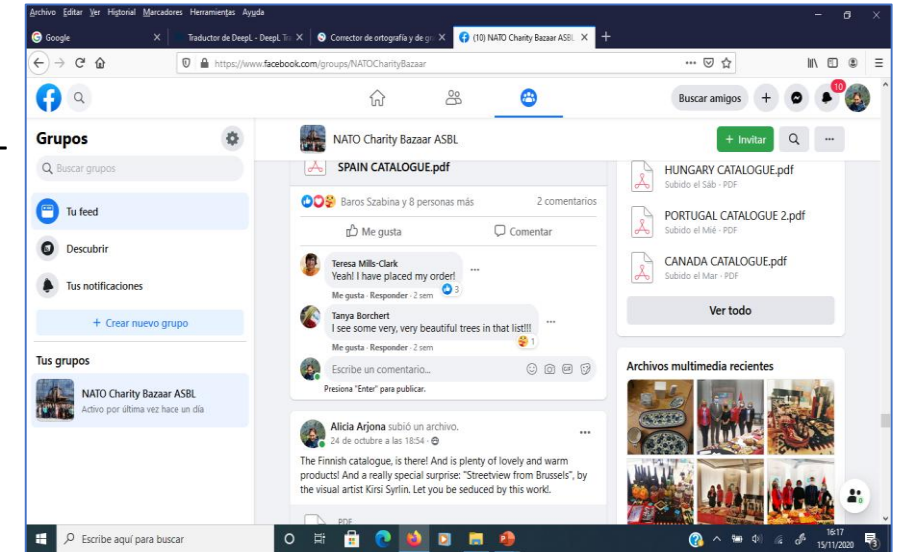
Archivo Editar Ver Historial Marcadores Herramientas Ayuda

Google
Traductor de DeepL - DeepL Tr
Corrector de ortografía y de gr
(10) NATO Charity Bazaar ASBL

https://www.facebook.com/groups/NATOCharityBazaar

Buscar amigos
10

Grupos
Buscar grupos
Tu feed
Descubrir
Tus notificaciones
+ Crear nuevo grupo
Tus grupos
NATO Charity Bazaar ASBL
Activo por última vez hace un día

NATO Charity Bazaar ASBL
+ Invitar

SPAIN CATALOGUE.pdf
Baros Szabina y 8 personas más
2 comentarios
Me gusta
Comentar
Teresa Mills-Clark
Yeah! I have placed my order!
3
Me gusta · Responder · 2 sem
Tanya Borchert
I see some very, very beautiful trees in that list!!!
1
Me gusta · Responder · 2 sem
Escribe un comentario...
Presiona "Enter" para publicar.

Alicia Arjona subió un archivo.
24 de octubre a las 18:54 ·
The Finnish catalogue, is there! And is plenty of lovely and warm products! And a really special surprise: "Streetview from Brussels", by the visual artist Kirsi Syrlin. Let you be seduced by this work!
PDF

HUNGARY CATALOGUE.pdf
Subido el Sáb · PDF
PORTUGAL CATALOGUE 2.pdf
Subido el Mié · PDF
CANADA CATALOGUE.pdf
Subido el Mar · PDF
Ver todo

Archivos multimedia recientes

Escribe aquí para buscar
16:17
15/11/2020